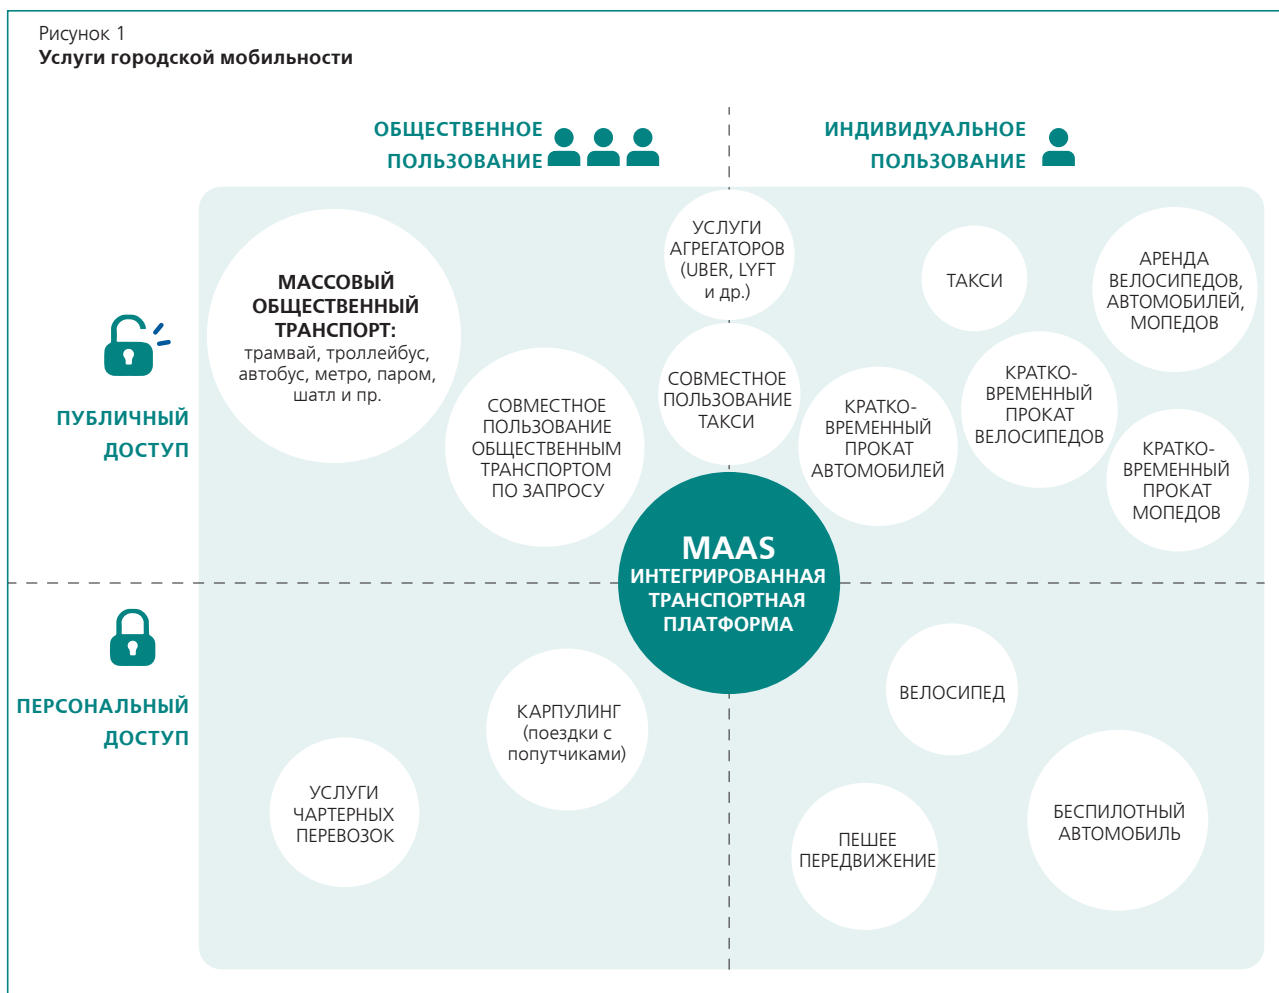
Рисунок 1
Услуги городской мобильности

ОБЩЕСТВЕННОЕ ПОЛЬЗОВАНИЕ

ИНДИВИДУАЛЬНОЕ ПОЛЬЗОВАНИЕ

ПУБЛИЧНЫЙ ДОСТУП

ПЕРСОНАЛЬНЫЙ ДОСТУП

МАССОВЫЙ ОБЩЕСТВЕННЫЙ ТРАНСПОРТ: трамвай, троллейбус, автобус, метро, паром, шатл и пр.

УСЛУГИ АГРЕГАТОРОВ (UBER, LYFT и др.)

СОВМЕСТНОЕ ПОЛЬЗОВАНИЕ ТАКСИ

СОВМЕСТНОЕ ПОЛЬЗОВАНИЕ ОБЩЕСТВЕННЫМ ТРАНСПОРТОМ ПО ЗАПРОСУ

ТАКСИ

АРЕНДА ВЕЛОСИПЕДОВ, АВТОМОБИЛЕЙ, МОПЕДОВ

КРАТКО-ВРЕМЕННЫЙ ПРОКАТ ВЕЛОСИПЕДОВ

КРАТКО-ВРЕМЕННЫЙ ПРОКАТ АВТОМОБИЛЕЙ

КРАТКО-ВРЕМЕННЫЙ ПРОКАТ МОПЕДОВ

MAAS ИНТЕГРИРОВАННАЯ ТРАНСПОРТНАЯ ПЛАТФОРМА

КАРПУЛИНГ (поездки с попутчиками)

УСЛУГИ ЧАРТЕРНЫХ ПЕРЕВОЗОК

ВЕЛОСИПЕД

ПЕШЕЕ ПЕРЕДВИЖЕНИЕ

БЕСПИЛОТНЫЙ АВТОМОБИЛЬ